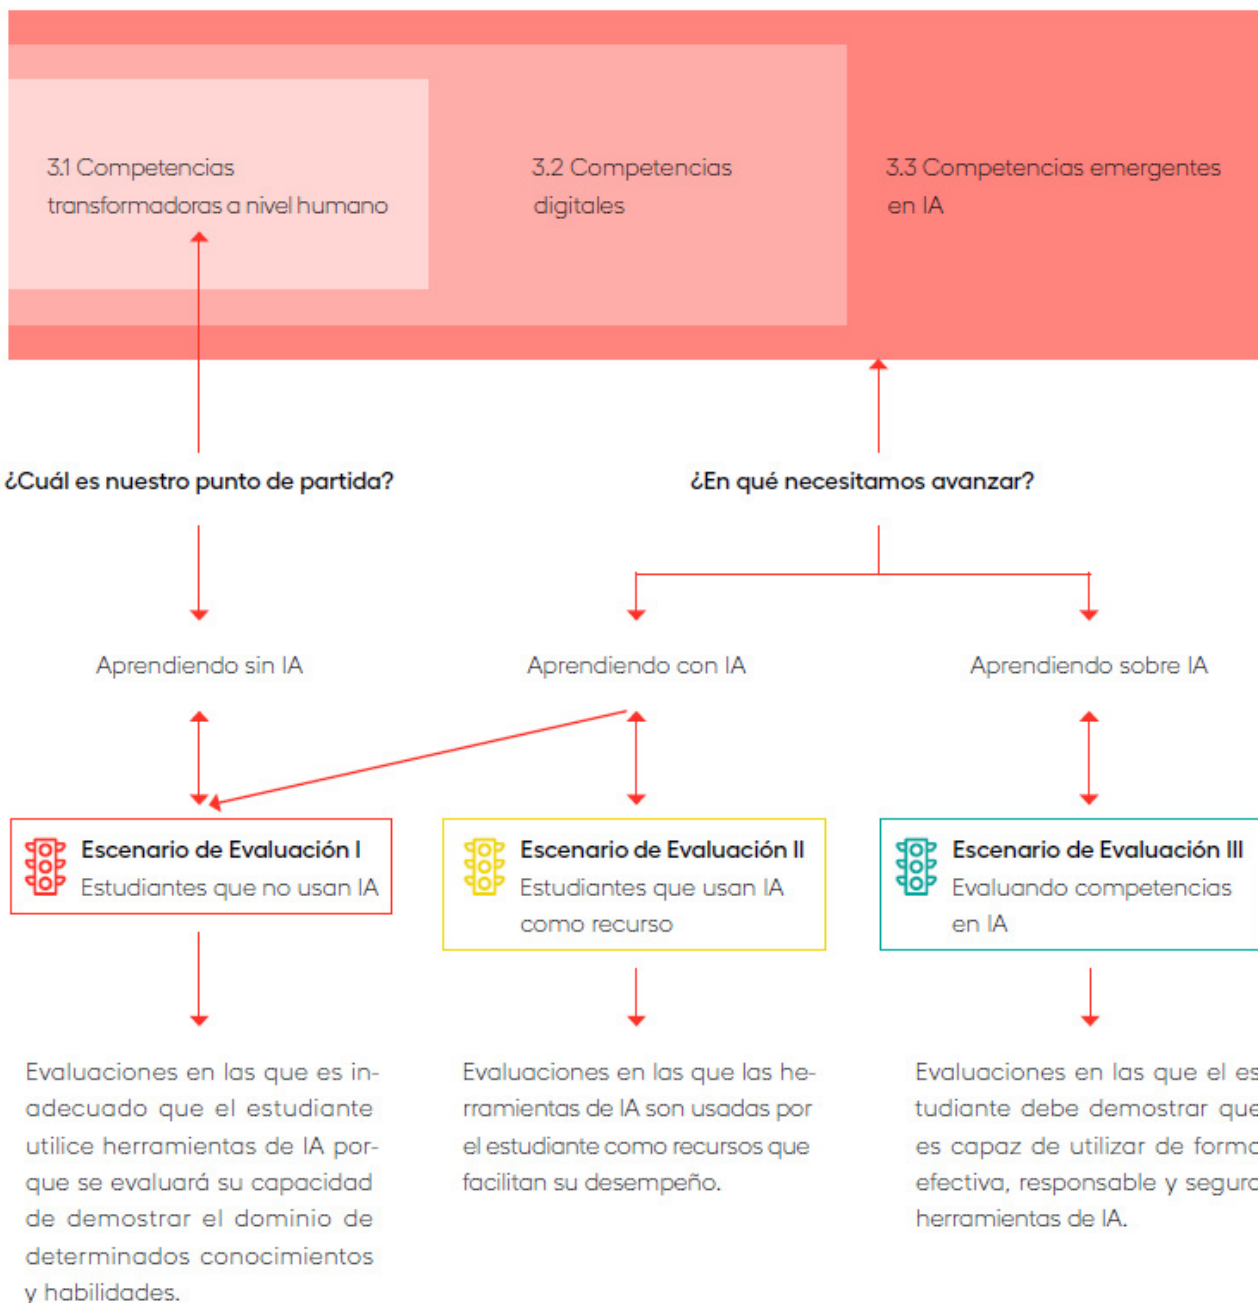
3.1 Competencias transformadoras a nivel humano

3.2 Competencias digitales

3.3 Competencias emergentes en IA

¿Cuál es nuestro punto de partida?

¿En qué necesitamos avanzar?

Aprendiendo sin IA

Aprendiendo con IA

Aprendiendo sobre IA

Escenario de Evaluación I
Estudiantes que no usan IA

Escenario de Evaluación II
Estudiantes que usan IA como recurso

Escenario de Evaluación III
Evaluando competencias en IA

Evaluaciones en las que es inadecuado que el estudiante utilice herramientas de IA porque se evaluará su capacidad de demostrar el dominio de determinados conocimientos y habilidades.

Evaluaciones en las que las herramientas de IA son usadas por el estudiante como recursos que facilitan su desempeño.

Evaluaciones en las que el es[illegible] tudiante debe demostrar que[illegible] es capaz de utilizar de forma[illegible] efectiva, responsable y segura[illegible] herramientas de IA.